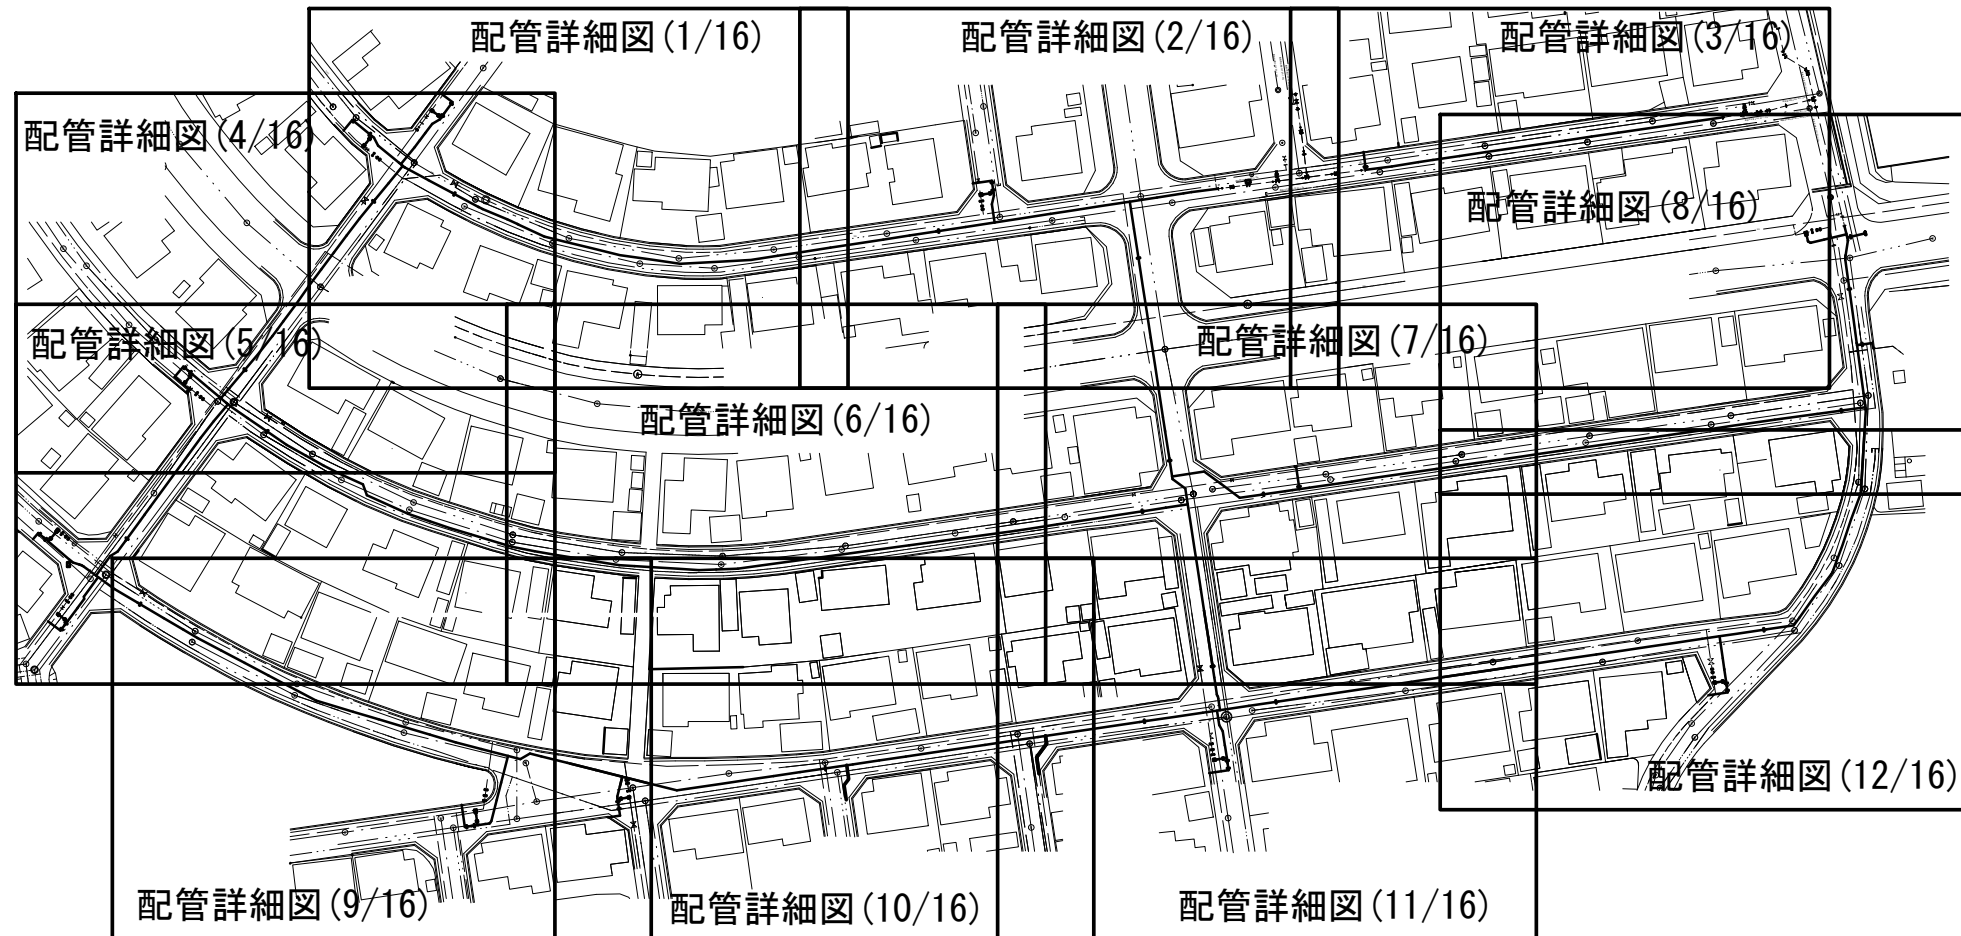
配管詳細図(1/16)
配管詳細図(2/16)
配管詳細図(3/16)
配管詳細図(4/16)
配管詳細図(8/16)
配管詳細図(5/16)
配管詳細図(7/16)
配管詳細図(6/16)
配管詳細図(12/16)
配管詳細図(9/16)
配管詳細図(10/16)
配管詳細図(11/16)